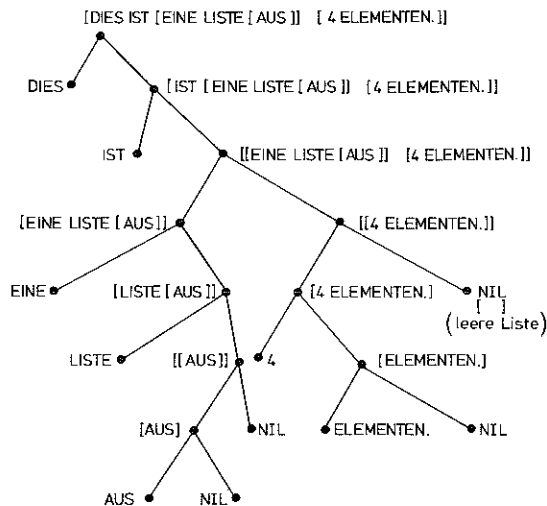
[DIES IST [EINE LISTE [AUS]] [4 ELEMENTEN.]]

DIES

[IST [EINE LISTE [AUS]] [4 ELEMENTEN.]]

IST

[[EINE LISTE [AUS]] [4 ELEMENTEN.]]

[EINE LISTE [AUS]]

[[4 ELEMENTEN.]]

EINE

[LISTE [AUS]]

[4 ELEMENTEN.]

NIL

[ ]

(leere Liste)

LISTE

[[AUS]]

4

[ELEMENTEN.]

[AUS]

NIL

ELEMENTEN.

NIL

AUS

NIL